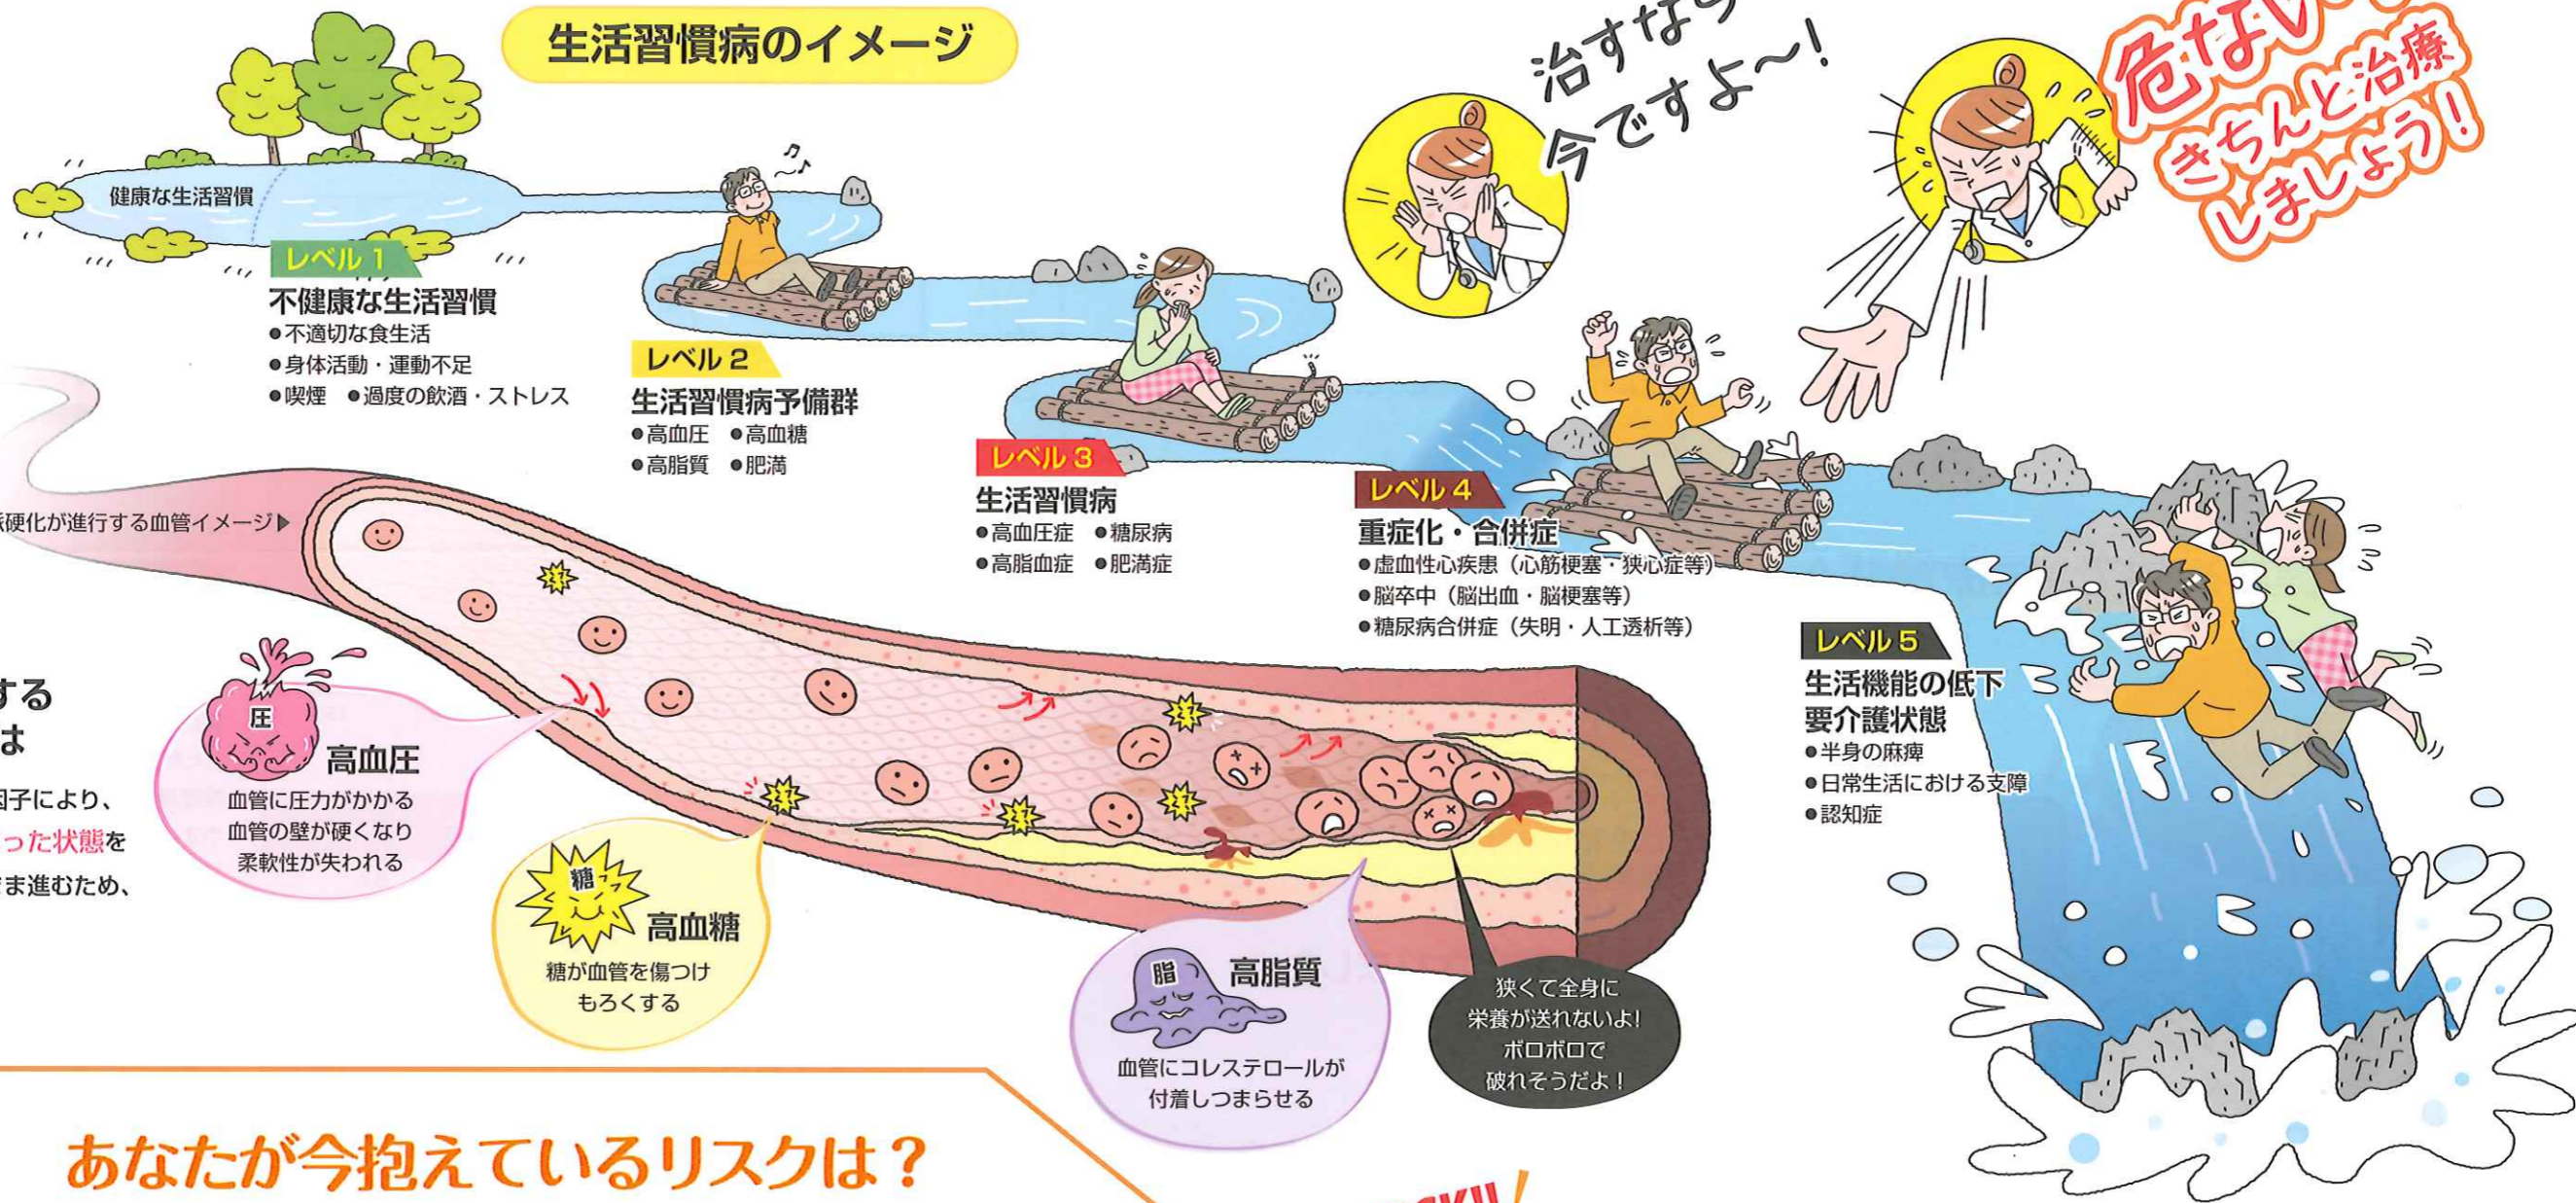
生活習慣病のイメージ

治すなら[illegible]
今ですよ〜!

危ない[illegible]
きちんと治療
しましょう!

健康な生活習慣

レベル1
不健康な生活習慣
●不適切な食生活
●身体活動・運動不足
●喫煙 ●過度の飲酒・ストレス

レベル2
生活習慣病予備群
●高血圧 ●高血糖
●高脂質 ●肥満

レベル3
生活習慣病
●高血圧症 ●糖尿病
●高脂血症 ●肥満症

レベル4
重症化・合併症
●虚血性心疾患(心筋梗塞・狭心症等)
●脳卒中(脳出血・脳梗塞等)
●糖尿病合併症(失明・人工透析等)

レベル5
生活機能の低下
要介護状態
●半身の麻痺
●日常生活における支障
●認知症

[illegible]硬化が進行する血管イメージ▶

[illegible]する
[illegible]は
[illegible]因子により、
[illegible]った状態を
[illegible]ま進むため、

圧
高血圧
血管に圧力がかかる
血管の壁が硬くなり
柔軟性が失われる

糖
高血糖
糖が血管を傷つけ
もろくする

脂
高脂質
血管にコレステロールが
付着しつまらせる

狭くて全身に
栄養が送れないよ!
ボロボロで
破れそうだよ!

あなたが今抱えているリスクは?